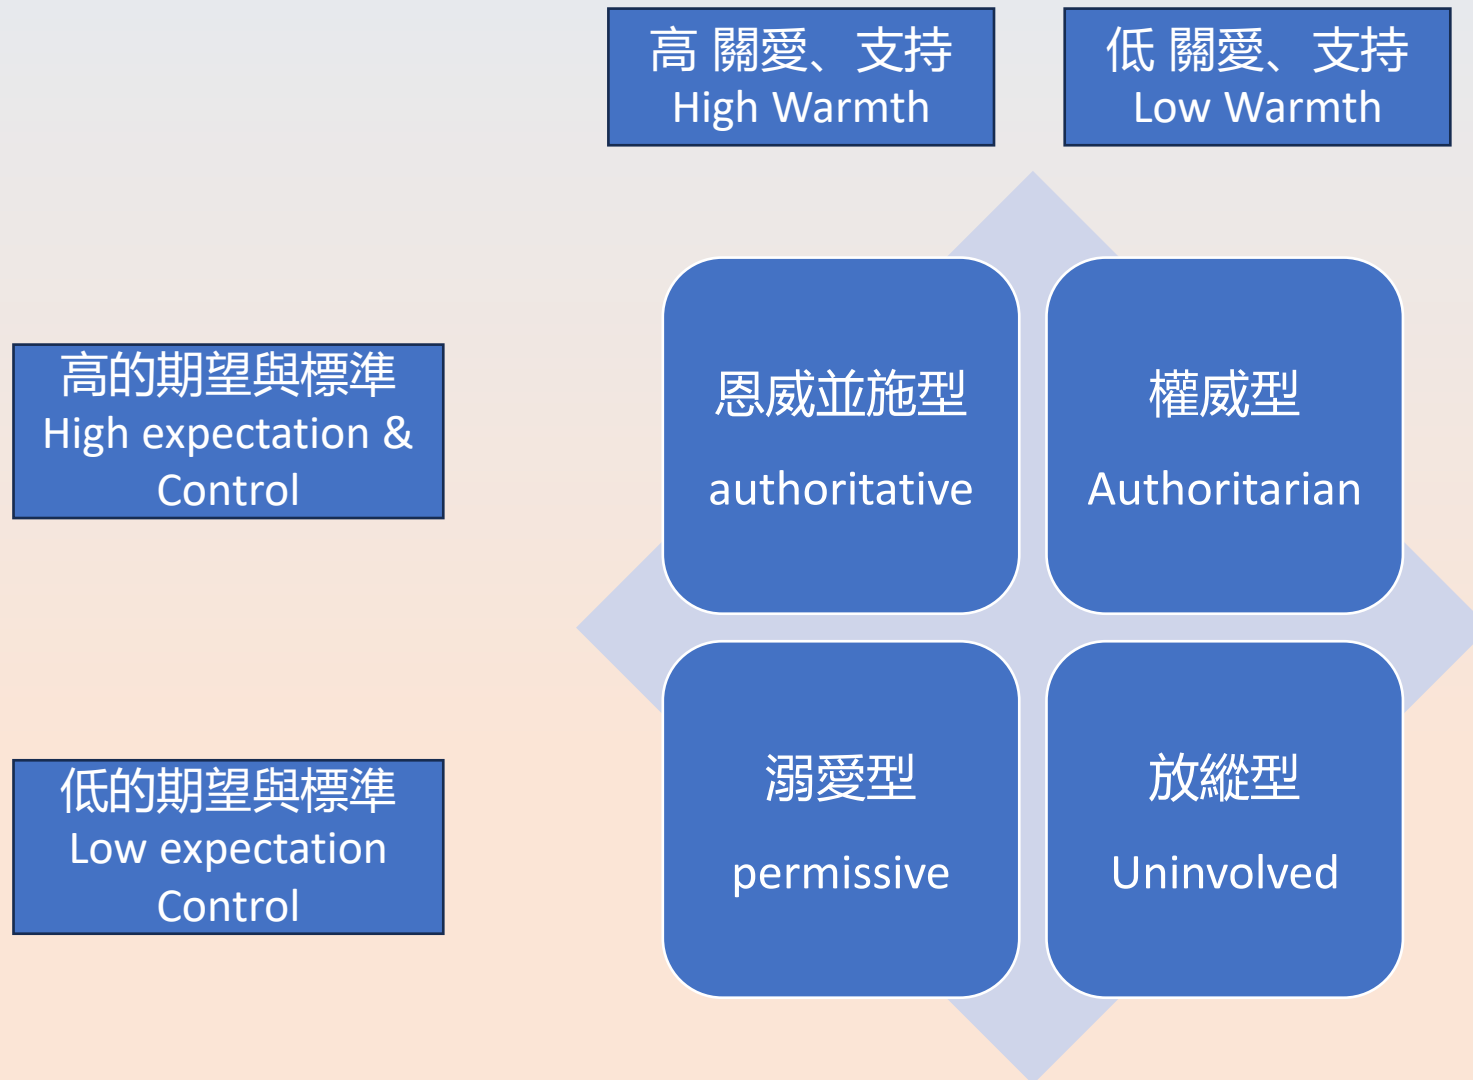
高 關愛、支持
High Warmth

低 關愛、支持
Low Warmth

高的期望與標準
High expectation & Control

恩威並施型

authoritative

權威型

Authoritarian

低的期望與標準
Low expectation Control

溺愛型

permissive

放縱型

Uninvolved